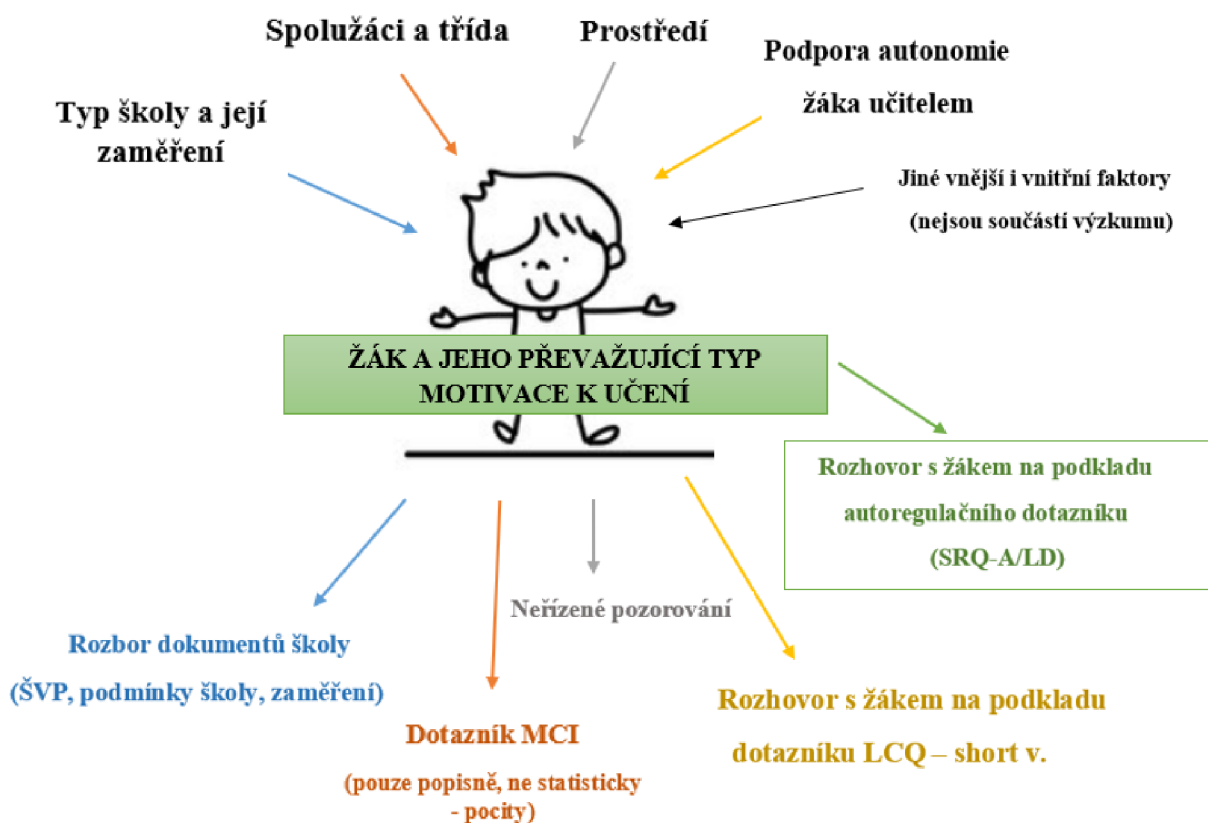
Spolužáci a třída

Prostředí

Podpora autonomie žáka učitelem

Typ školy a její zaměření

Jiné vnější i vnitřní faktory (nejsou součástí výzkumu)

ŽÁK A JEHO PŘEVAŽUJÍCÍ TYP MOTIVACE K UČENÍ

Rozhovor s žákem na podkladu autoregulačního dotazníku (SRQ-A/LD)

Neřízené pozorování

Rozbor dokumentů školy (ŠVP, podmínky školy, zaměření)

Dotazník MCI

(pouze popisně, ne statisticky - pocity)

Rozhovor s žákem na podkladu dotazníku LCQ – short v.